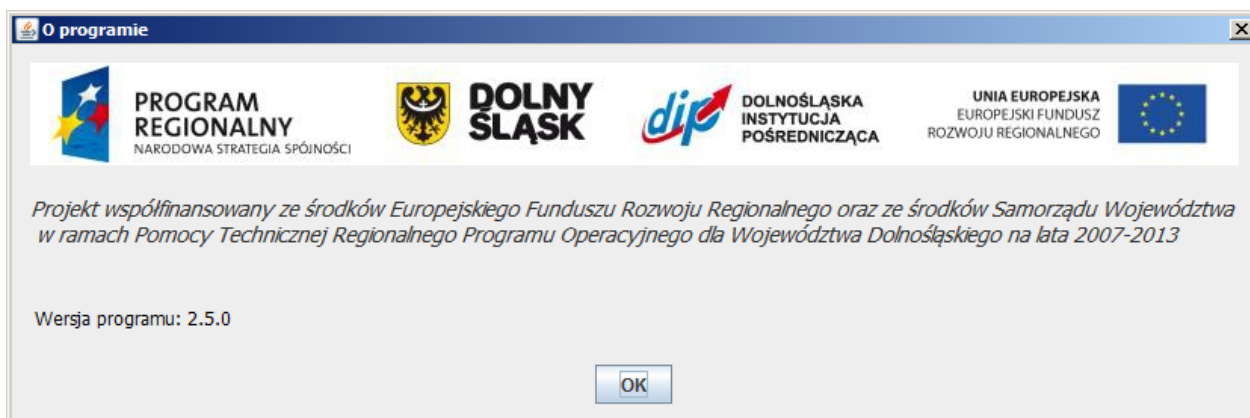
O programie

PROGRAM REGIONALNY
NARODOWA STRATEGIA SPÓJNOŚCI

DOLNY ŚLĄSK

dip DOLNOŚLĄSKA INSTYTUCJA POŚREDNICZĄCA

UNIA EUROPEJSKA
EUROPEJSKI FUNDUSZ ROZWOJU REGIONALNEGO

Projekt współfinansowany ze środków Europejskiego Funduszu Rozwoju Regionalnego oraz ze środków Samorządu Województwa w ramach Pomocy Technicznej Regionalnego Programu Operacyjnego dla Województwa Dolnośląskiego na lata 2007-2013

Wersja programu: 2.5.0

OK